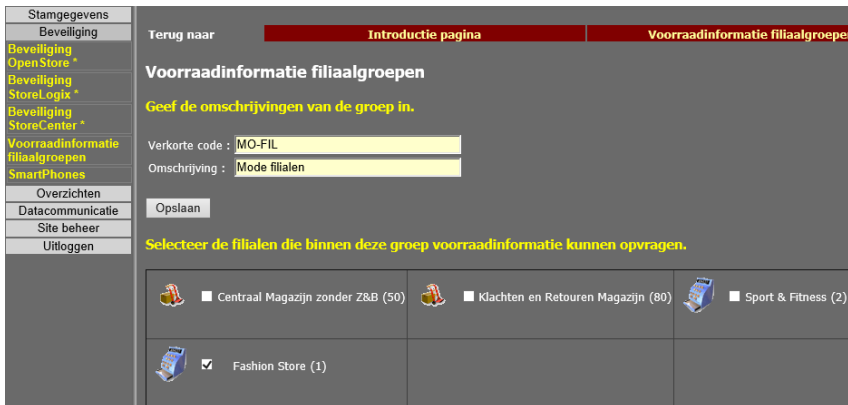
Stamgegevens
Beveiliging
Beveiliging OpenStore *
Beveiliging StoreLogix *
Beveiliging StoreCenter *
Voorraadinformatie filiaalgroepen
SmartPhones
Overzichten
Datacommunicatie
Site beheer
Uitloggen

Terug naar | Introductie pagina | Voorraadinformatie filiaalgroepen

Voorraadinformatie filiaalgroepen

Geef de omschrijvingen van de groep in.

Verkorte code : MO-FIL
Omschrijving : Mode filialen

Opslaan

Selecteer de filialen die binnen deze groep voorraadinformatie kunnen opvragen.

| Centraal Magazijn zonder Z&B (50) | Klachten en Retouren Magazijn (80) | Sport & Fitness (2) |
|---|---|---|
| Fashion Store (1) | | |